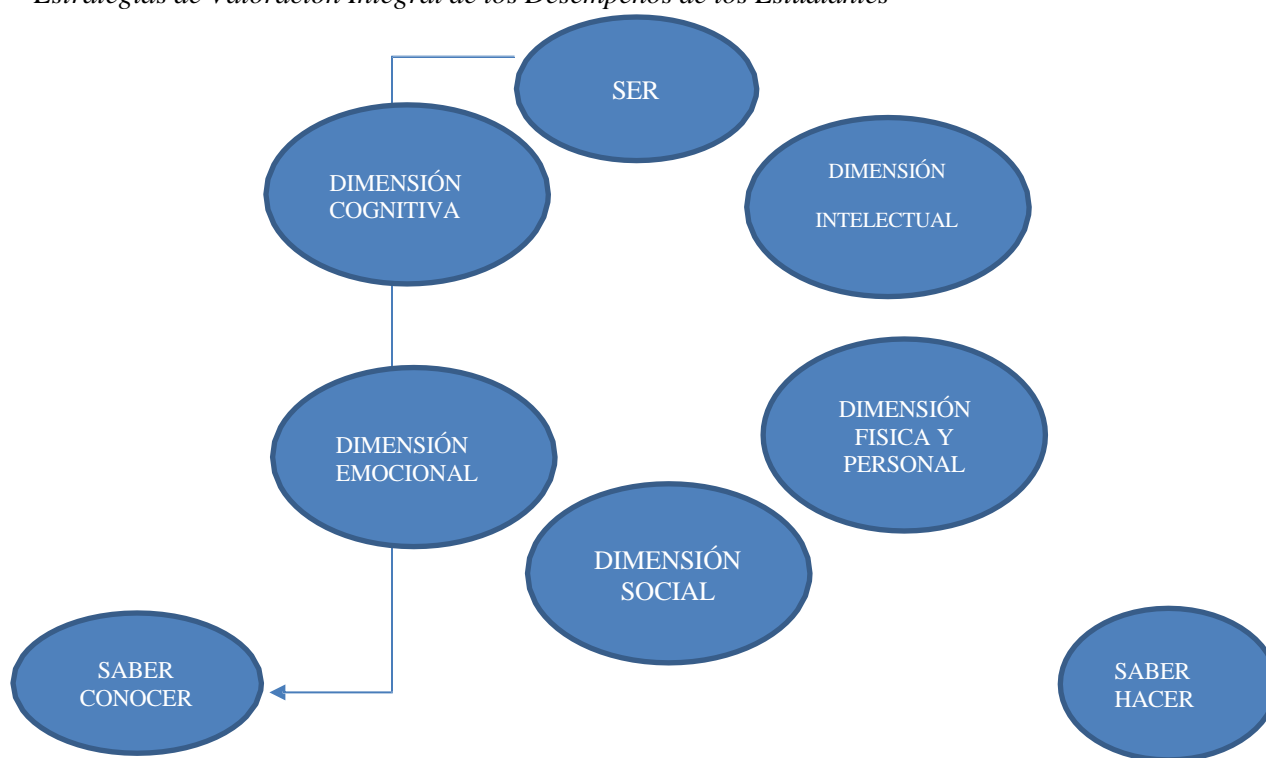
Estrategias de Valoración Integral de los Desempeños de los Estudiantes

SER

DIMENSIÓN COGNITIVA

DIMENSIÓN INTELECTUAL

DIMENSIÓN EMOCIONAL

DIMENSIÓN FISICA Y PERSONAL

DIMENSIÓN SOCIAL

SABER CONOCER

SABER HACER